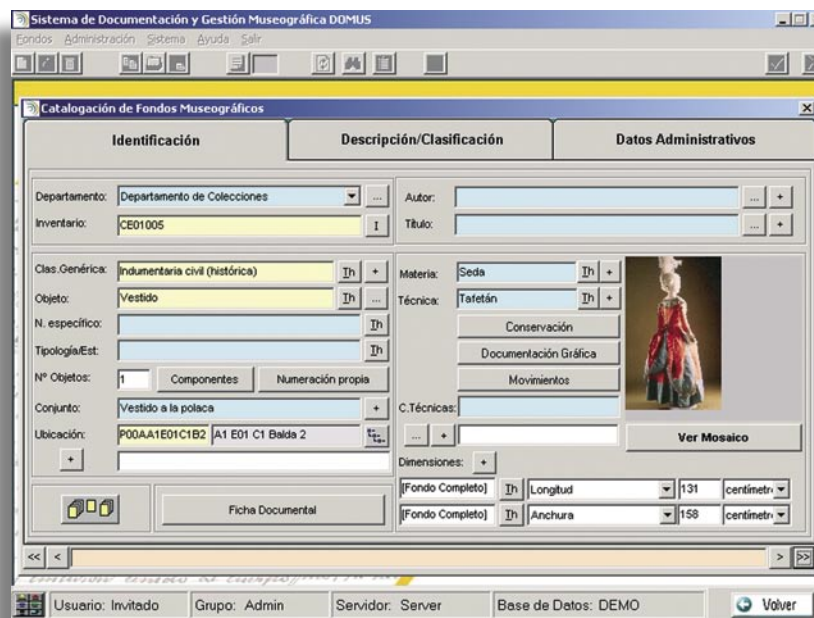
Sistema de Documentación y Gestión Museográfica DOMUS
Fondos Administración Sistema Ayuda Salir

Catalogación de Fondos Museográficos

Identificación
Descripción/Clasificación
Datos Administrativos

Departamento: Departamento de Colecciones
Inventario: CE01005
I
Autor:
Título:

Clas.Genérica: Indumentaria civil (histórica)
Th +
Objeto: Vestido
Th ...
N. específico:
Th
Tipología/Est:
Th
Nº Objetos: 1
Componentes
Numeración propia
Conjunto: Vestido a la polaca
Ubicación: P00AA1E01C1B2 A1 E01 C1 Balda 2
+

Materia: Seda
Th +
Técnica: Tafetán
Th +
Conservación
Documentación Gráfica
Movimientos
C.Técnicas:
Ver Mosaico
Dimensiones: +
[Fondo Completo] Th Longitud 131 centímetr
[Fondo Completo] Th Anchura 158 centímetr

Ficha Documental

<< <
> >>

Usuario: Invitado
Grupo: Admin
Servidor: Server
Base de Datos: DEMO
Volver